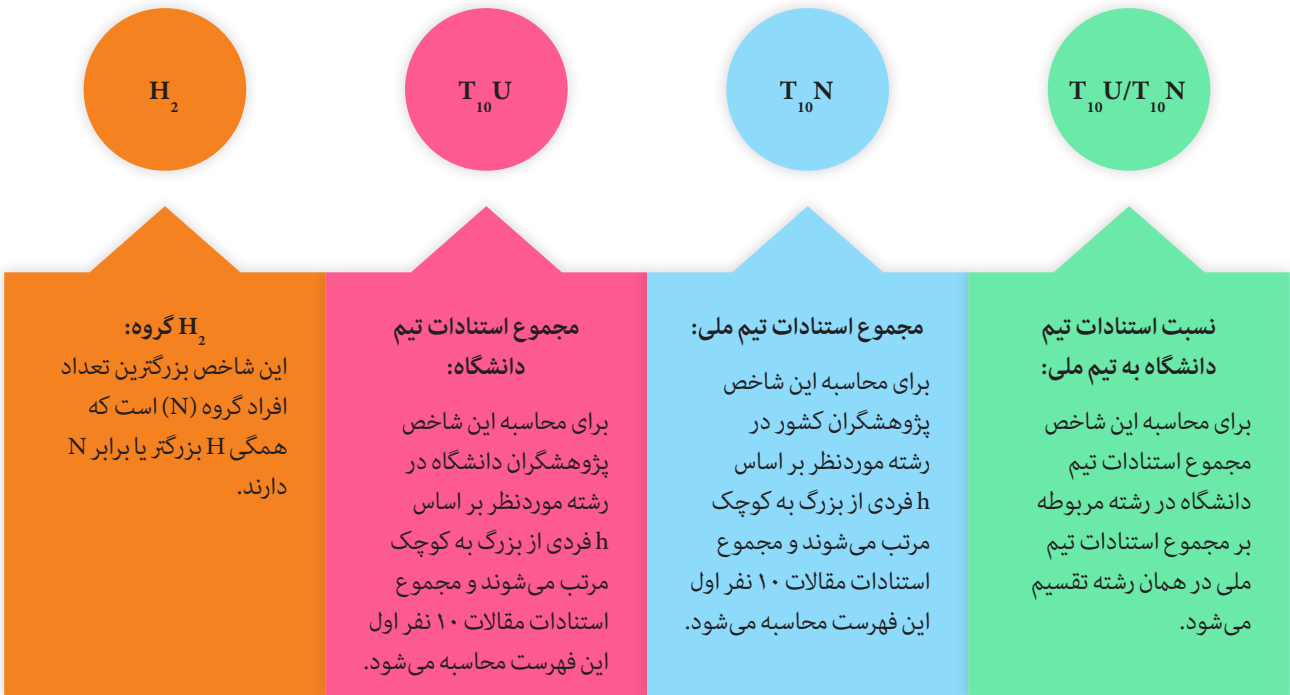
$T_{10}U/T_{10}N$

نسبت استنادات تیم دانشگاه به تیم ملی:

برای محاسبه این شاخص مجموع استنادات تیم دانشگاه در رشته مربوطه بر مجموع استنادات تیم ملی در همان رشته تقسیم می‌شود.

$T_{10}N$

مجموع استنادات تیم ملی:

برای محاسبه این شاخص پژوهشگران کشور در رشته موردنظر بر اساس h فردی از بزرگ به کوچک مرتب می‌شوند و مجموع استنادات مقالات ۱۰ نفر اول این فهرست محاسبه می‌شود.

$T_{10}U$

مجموع استنادات تیم دانشگاه:

برای محاسبه این شاخص پژوهشگران دانشگاه در رشته موردنظر بر اساس h فردی از بزرگ به کوچک مرتب می‌شوند و مجموع استنادات مقالات ۱۰ نفر اول این فهرست محاسبه می‌شود.

$H_2$

$H_2$ گروه:

این شاخص بزرگترین تعداد افراد گروه (N) است که همگی H بزرگتر یا برابر N دارند.